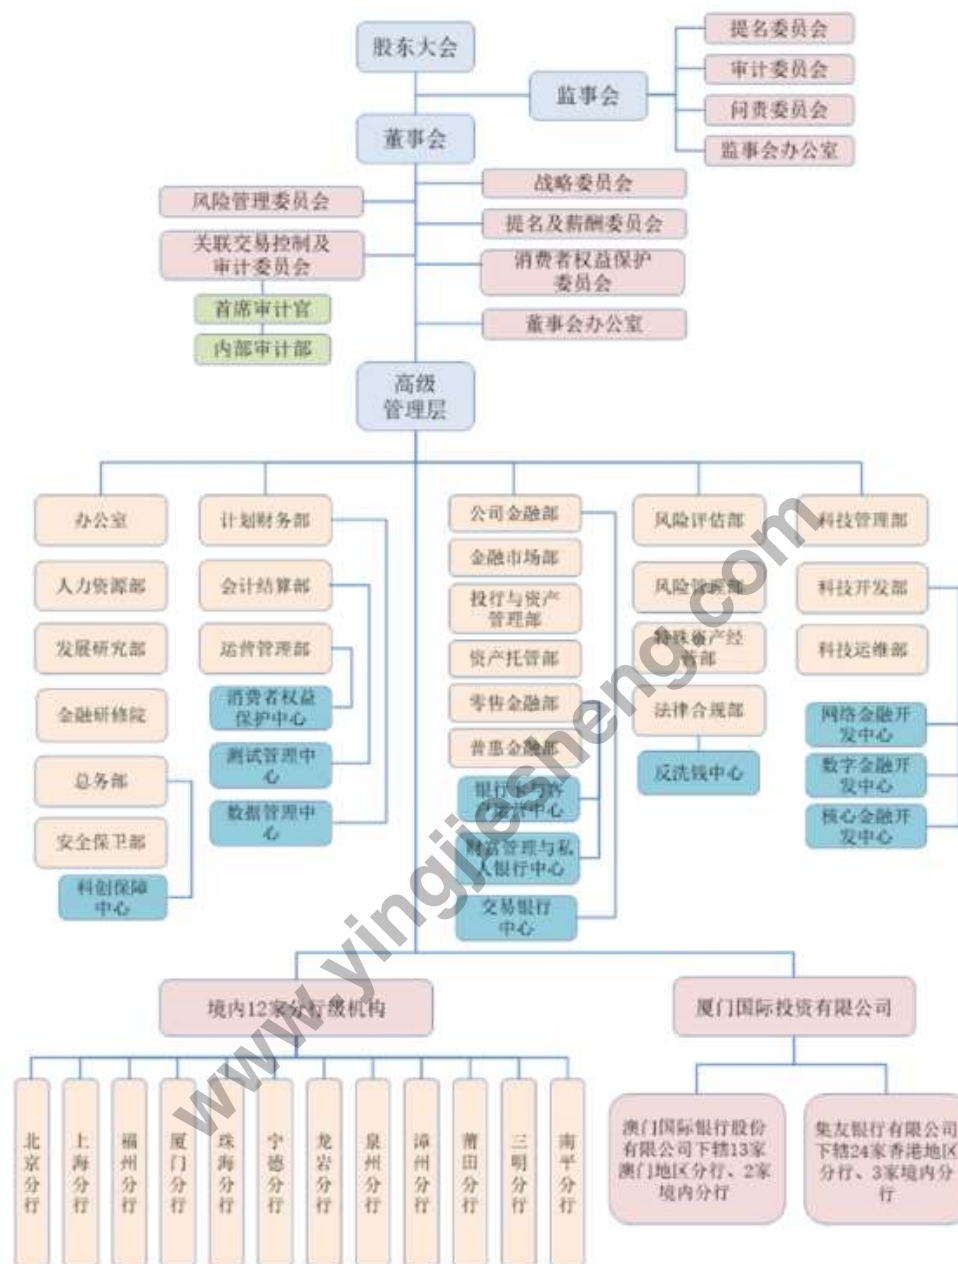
股东大会

监事会

提名委员会

审计委员会

问责委员会

监事会办公室

董事会

风险管理委员会

关联交易控制及审计委员会

首席审计官

内部审计部

战略委员会

提名及薪酬委员会

消费者权益保护委员会

董事会办公室

高级管理层

办公室

人力资源部

发展研究部

金融研修院

总务部

安全保卫部

科创保障中心

计划财务部

会计结算部

运营管理部

消费者权益保护中心

测试管理中心

数据管理中心

公司金融部

金融市场部

投行与资产管理部

资产托管部

零售金融部

普惠金融部

银行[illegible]中心

财富管理与私人银行中心

交易银行中心

风险评估部

风险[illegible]部

特殊资产经营部

法律合规部

反洗钱中心

科技管理部

科技开发部

科技运维部

网络金融开发中心

数字金融开发中心

核心金融开发中心

www.yingjiesheng.com

境内12家分行级机构

北京分行

上海分行

福州分行

厦门分行

珠海分行

宁德分行

龙岩分行

泉州分行

漳州分行

莆田分行

三明分行

南平分行

厦门国际投资有限公司

澳门国际银行股份有限公司下辖13家澳门地区分行、2家境内分行

集友银行有限公司下辖24家香港地区分行、3家境内分行